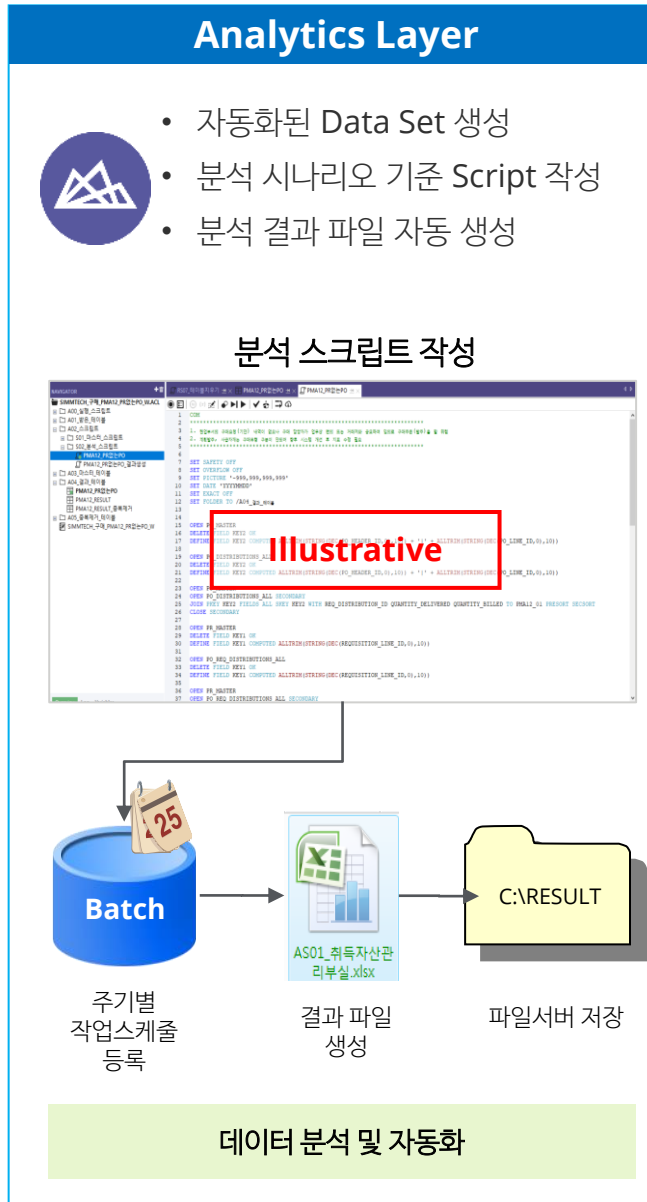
Analytics Layer

- 자동화된 Data Set 생성
- 분석 시나리오 기준 Script 작성
- 분석 결과 파일 자동 생성

분석 스크립트 작성

Illustrative

25

Batch

AS01_취득자산관리부실.xlsx

C:\RESULT

주기별 작업스케줄 등록

결과 파일 생성

파일서버 저장

데이터 분석 및 자동화